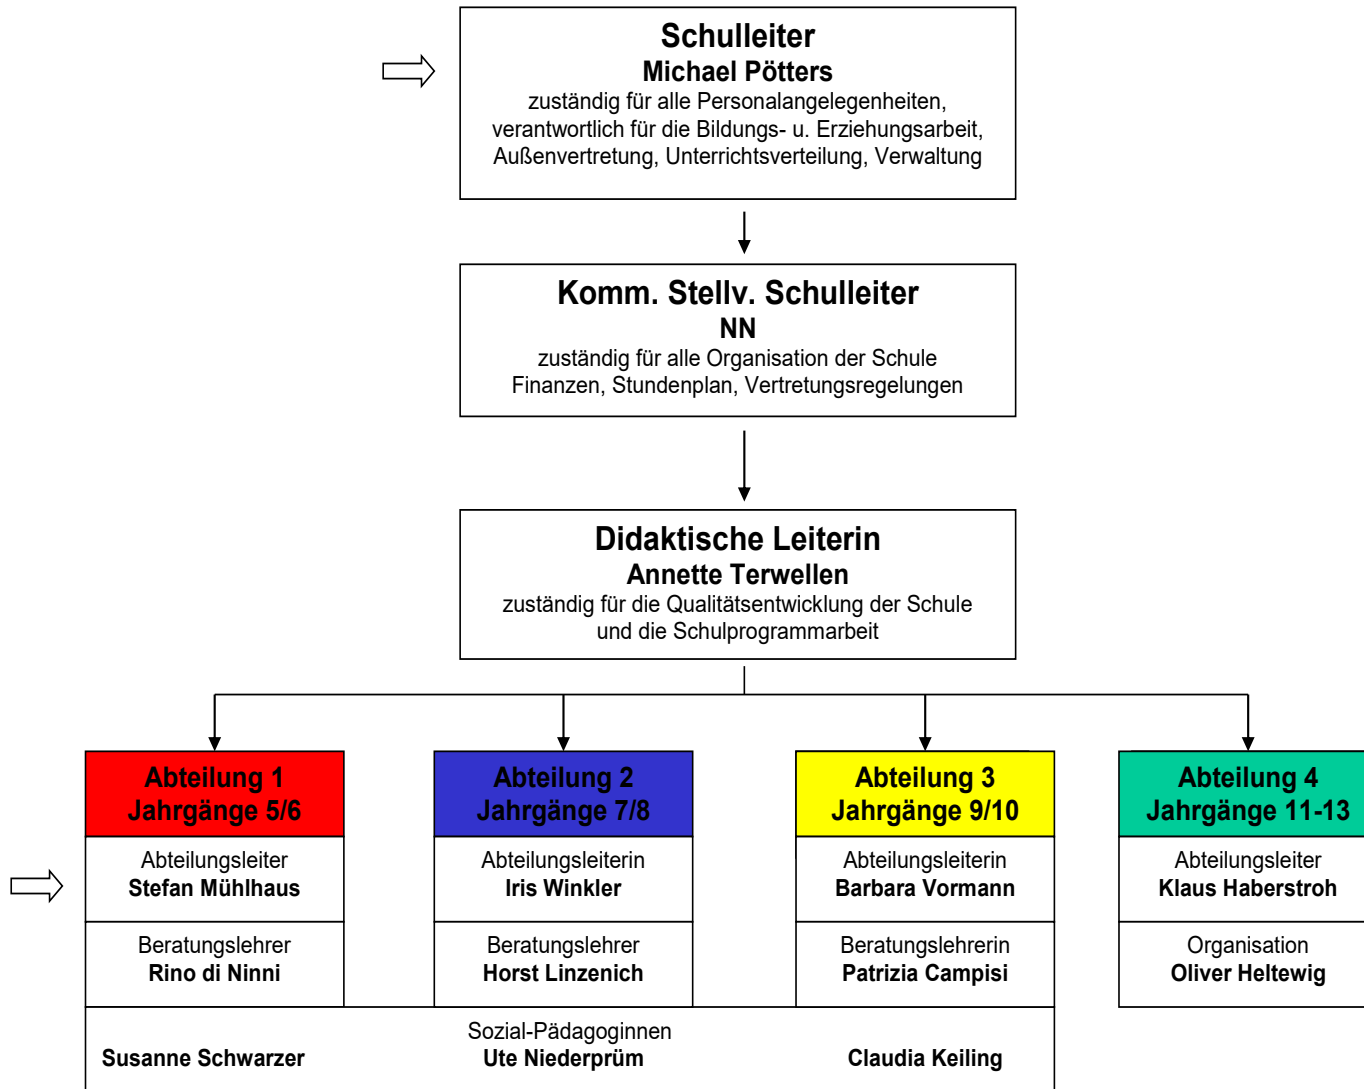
Schulleiter
Michael Pötters
zuständig für alle Personalangelegenheiten, verantwortlich für die Bildungs- u. Erziehungsarbeit, Außenvertretung, Unterrichtsverteilung, Verwaltung

Komm. Stellv. Schulleiter
NN
zuständig für alle Organisation der Schule Finanzen, Stundenplan, Vertretungsregelungen

Didaktische Leiterin
Annette Terwellen
zuständig für die Qualitätsentwicklung der Schule und die Schulprogrammarbeit

Abteilung 1
Jahrgänge 5/6
Abteilungsleiter
Stefan Mühlhaus
Beratungslehrer
Rino di Ninni

Abteilung 2
Jahrgänge 7/8
Abteilungsleiterin
Iris Winkler
Beratungslehrer
Horst Linzenich

Abteilung 3
Jahrgänge 9/10
Abteilungsleiterin
Barbara Vormann
Beratungslehrerin
Patrizia Campisi

Abteilung 4
Jahrgänge 11-13
Abteilungsleiter
Klaus Haberstroh
Organisation
Oliver Heltewig

Sozial-Pädagoginnen
Susanne Schwarzer
Ute Niederprüm
Claudia Keiling